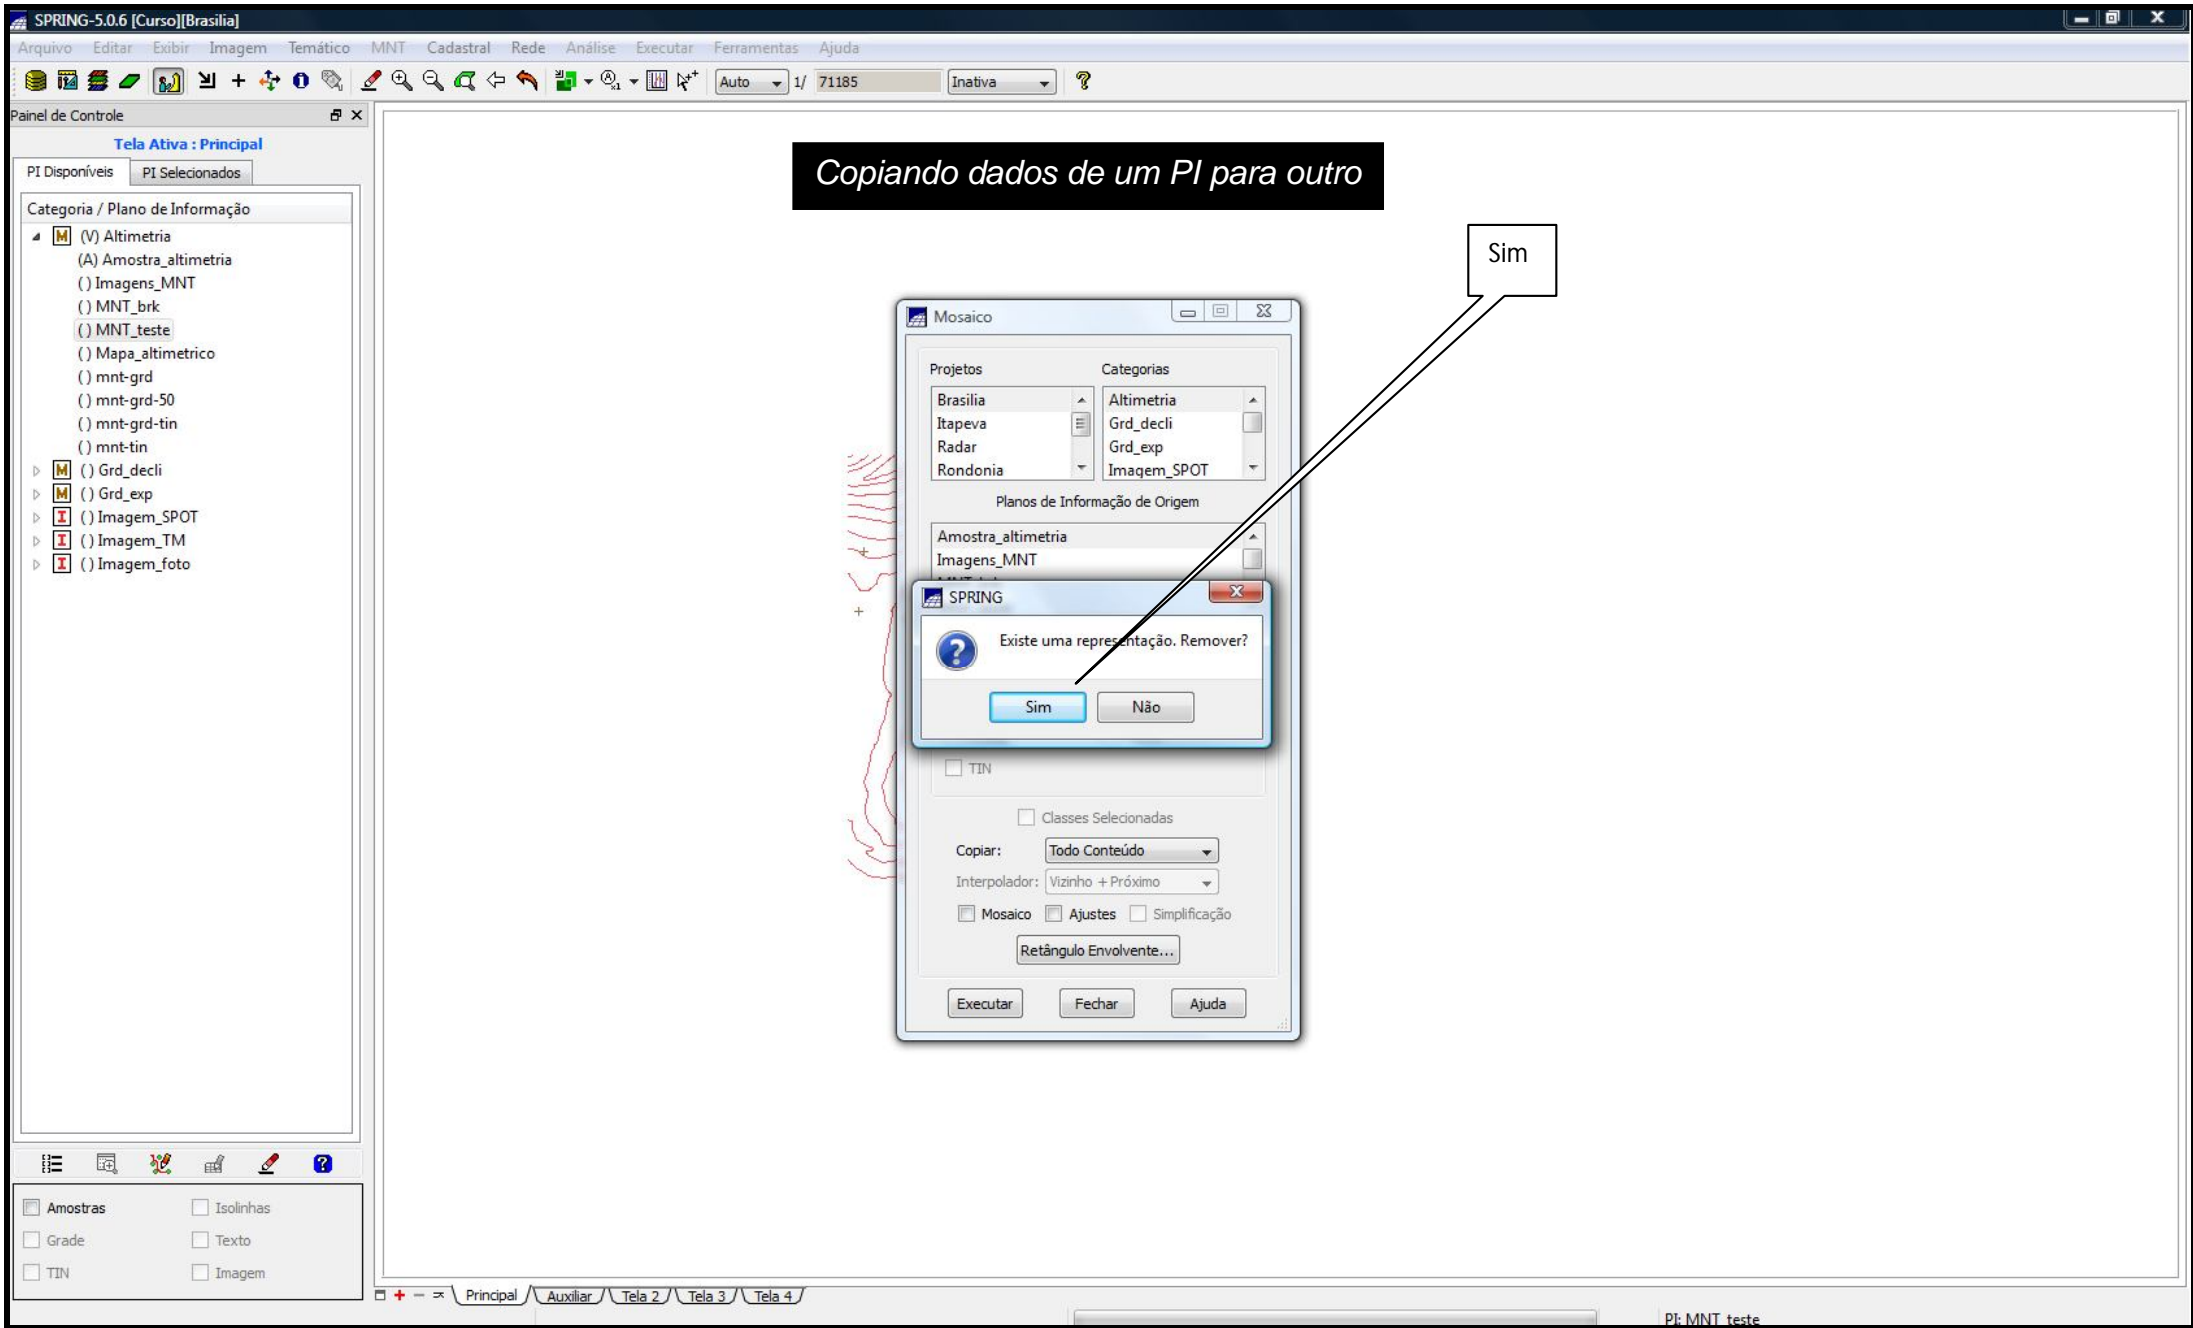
SPRING-5.0.6 [Curso][Brasilia]

Arquivo Editar Exibir Imagem Temático MNT Cadastral Rede Análise Executar Ferramentas Ajuda

Auto 1/ 71185 Inativa

Painel de Controle

Tela Ativa : Principal

PI Disponíveis PI Selecionados

Categoria / Plano de Informação
(V) Altimetria
(A) Amostra_altimetria
() Imagens_MNT
() MNT_brk
() MNT_teste
() Mapa_altimetrico
() mnt-grd
() mnt-grd-50
() mnt-grd-tin
() mnt-tin
() Grd_decli
() Grd_exp
() Imagem_SPOT
() Imagem_TM
() Imagem_foto

Amostras Isolinhas
Grade Texto
TIN Imagem

Copiando dados de um PI para outro

Sim

Mosaico

Projetos
Brasilia
Itapeva
Radar
Rondonia

Categorias
Altimetria
Grd_decli
Grd_exp
Imagem_SPOT

Planos de Informação de Origem
Amostra_altimetria
Imagens_MNT

SPRING

Existe uma representação. Remover?

Sim Não

TIN

Classes Selecionadas

Copiar: Todo Conteúdo

Interpolador: Vizinho + Próximo

Mosaico Ajustes Simplificação

Retângulo Envolvente...

Executar Fechar Ajuda

Principal Auxiliar Tela 2 Tela 3 Tela 4

PI: MNT_teste